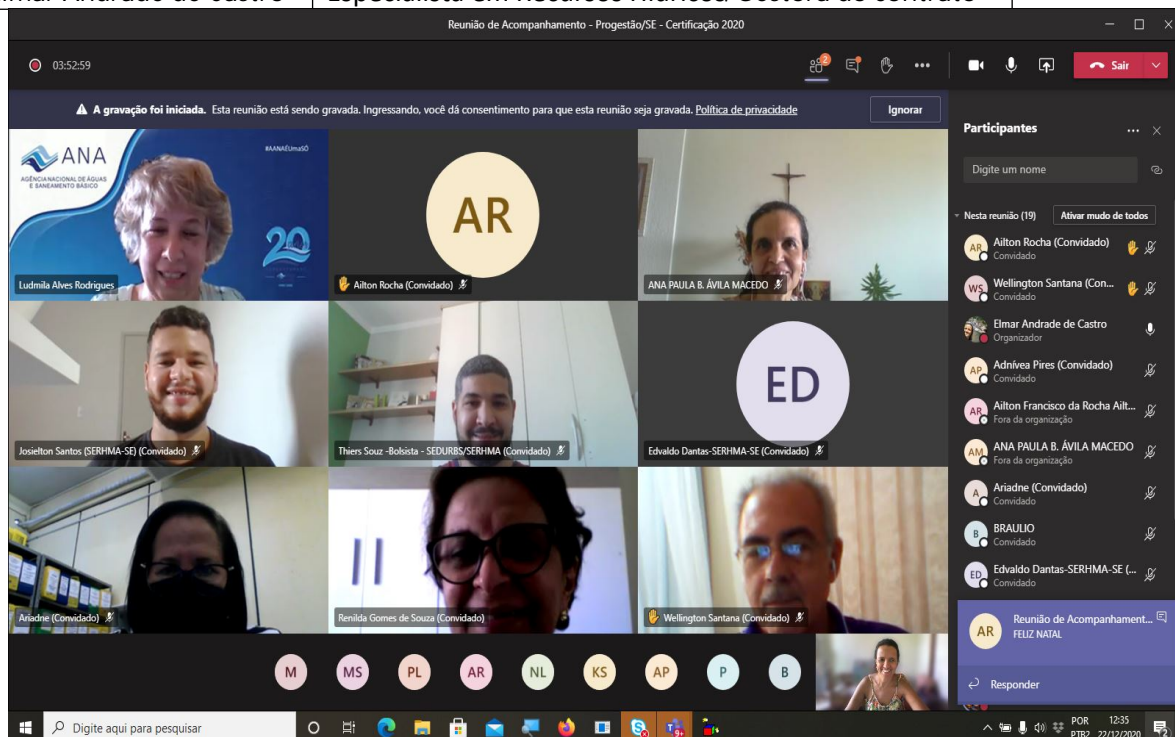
Reunião de Acompanhamento - Progestão/SE - Certificação 2020

03:52:59

Sair

A gravação foi iniciada. Esta reunião está sendo gravada. Ingressando, você dá consentimento para que esta reunião seja gravada. Política de privacidade

Ignorar

ANA
AGÊNCIA NACIONAL DE ÁGUAS E SANEAMENTO BÁSICO
#AANAÉUmaSÓ
20

Ludmila Alves Rodrigues

AR
Ailton Rocha (Convidado)

ANA PAULA B. ÁVILA MACEDO

Josielton Santos (SERHMA-SE) (Convidado)

Thiers Souz -Bolsista - SEDURBS/SERHMA (Convidado)

ED
Edvaldo Dantas-SERHMA-SE (Convidado)

Ariadne (Convidado)

Renilda Gomes de Souza (Convidado)

Wellington Santana (Convidado)

M MS PL AR NL KS AP P B

Participantes

Digite um nome

Nesta reunião (19)
Ativar mudo de todos

AR Ailton Rocha (Convidado)
Convidado

WS Wellington Santana (Con...
Convidado

Elmar Andrade de Castro
Organizador

AP Adnívea Pires (Convidado)
Convidado

AR Ailton Francisco da Rocha Ailt...
Fora da organização

AM ANA PAULA B. ÁVILA MACEDO
Fora da organização

A Ariadne (Convidado)
Convidado

B BRAULIO
Convidado

ED Edvaldo Dantas-SERHMA-SE (...
Convidado

AR Reunião de Acompanhament...
FELIZ NATAL

Responder

Digite aqui para pesquisar

POR PTB2 12:35 22/12/2020